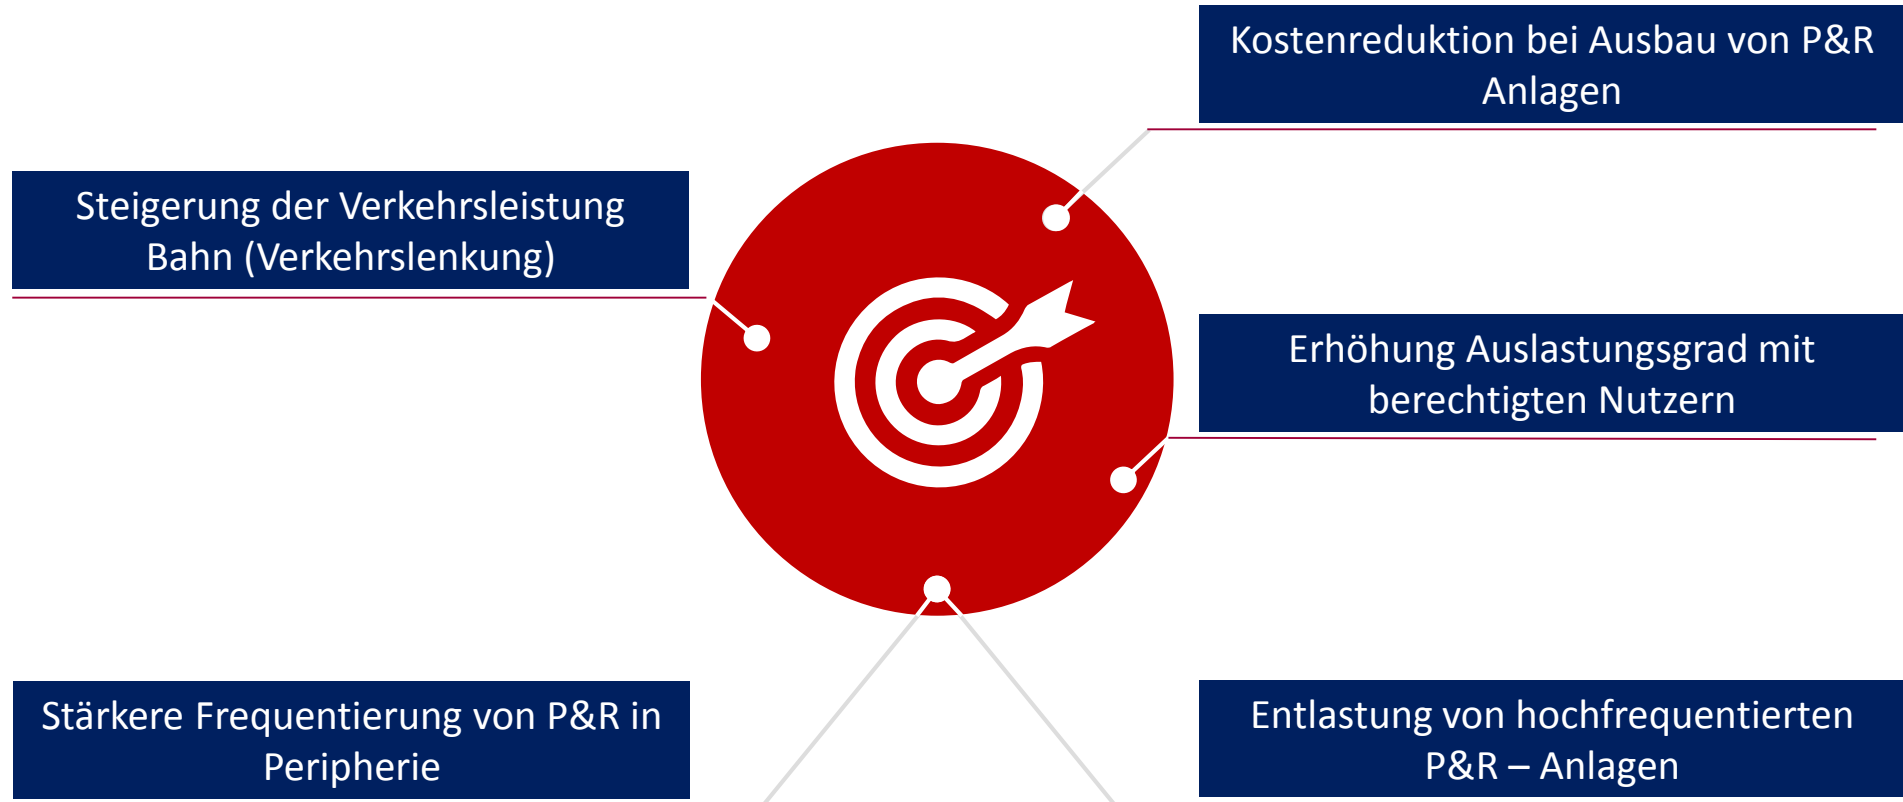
Kostenreduktion bei Ausbau von P&R Anlagen

Steigerung der Verkehrsleistung Bahn (Verkehrslenkung)

Erhöhung Auslastungsgrad mit berechtigten Nutzern

Stärkere Frequentierung von P&R in Peripherie

Entlastung von hochfrequentierten P&R – Anlagen